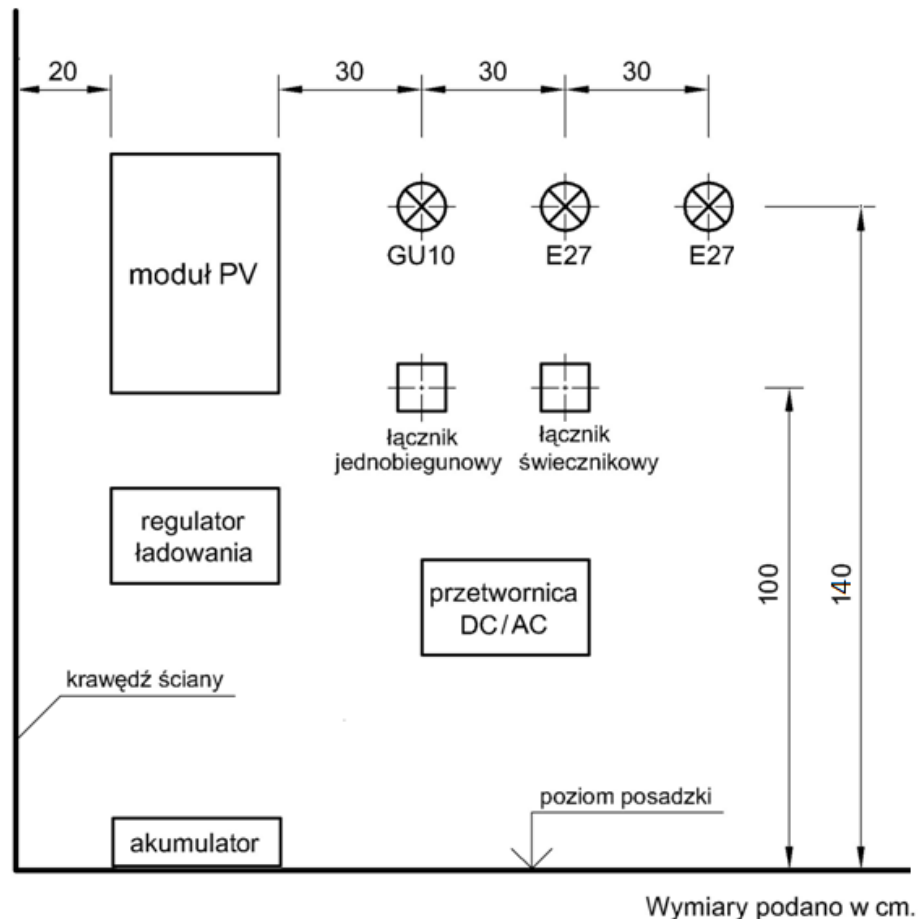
20

30

30

30

moduł PV

GU10

E27

E27

łącznik jednobiegunowy

łącznik świecznikowy

regulator ładowania

przetwornica DC/AC

100

140

krawędź ściany

poziom posadzki

akumulator

Wymiary podano w cm.